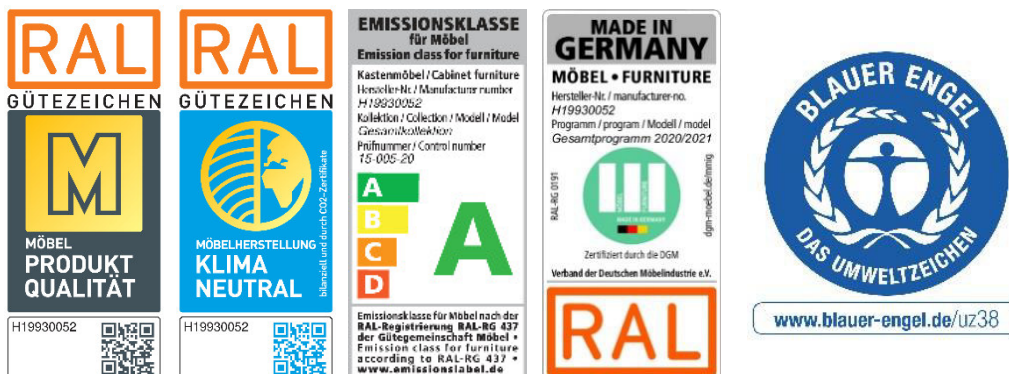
RAL
GÜTEZEICHEN
M
MÖBEL
PRODUKT
QUALITÄT
H19930052

RAL
GÜTEZEICHEN
MÖBELHERSTELLUNG
KLIMA
NEUTRAL
bilanziell und durch CO2-Zertifikate
H19930052

EMISSIONSKLASSE
für Möbel
Emission class for furniture
Kastenmöbel / Cabinet furniture
Hersteller-Nr. / Manufacturer number
H19930052
Kollektion / Collection / Modell / Model
Gesamtkollektion
Prüfnummer / Control number
15-005-20
A
B
C
D
A
Emissionsklasse für Möbel nach der RAL-Registrierung RAL-RG 437 der Gütegemeinschaft Möbel • Emission class for furniture according to RAL-RG 437 • www.emissionslabel.de

MADE IN
GERMANY
MÖBEL • FURNITURE
Hersteller-Nr. / manufacturer-no.
H19930052
Programm / program / Modell / model
Gesamtprogramm 2020/2021
RAL-RG 0191
MADE IN GERMANY
dgm-moebel.de/mmig
Zertifiziert durch die DGM
Verband der Deutschen Möbelindustrie e.V.
RAL

BLAUER ENGEL
DAS UMWELTZEICHEN
www.blauer-engel.de/uz38